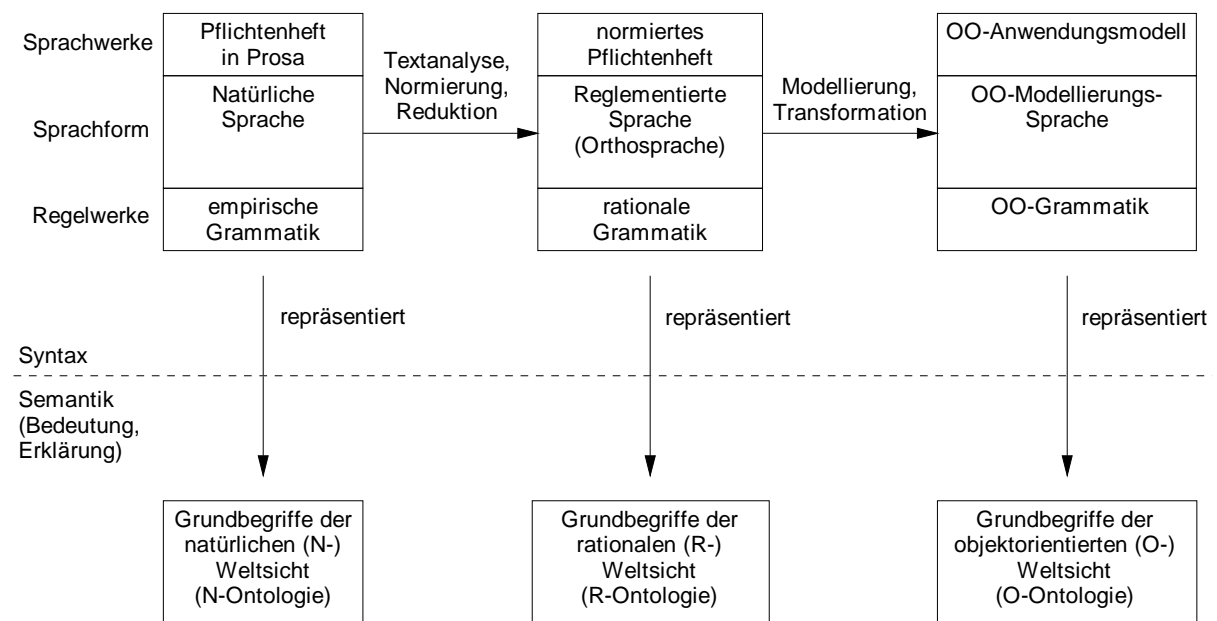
Sprachwerke

Sprachform

Regelwerke

Pflichtenheft in Prosa

Natürliche Sprache

empirische Grammatik

Textanalyse, Normierung, Reduktion

normiertes Pflichtenheft

Reglementierte Sprache (Orthosprache)

rationale Grammatik

Modellierung, Transformation

OO-Anwendungsmodell

OO-Modellierungs-Sprache

OO-Grammatik

repräsentiert

repräsentiert

repräsentiert

Syntax

Semantik (Bedeutung, Erklärung)

Grundbegriffe der natürlichen (N-) Weltsicht (N-Ontologie)

Grundbegriffe der rationalen (R-) Weltsicht (R-Ontologie)

Grundbegriffe der objektorientierten (O-) Weltsicht (O-Ontologie)